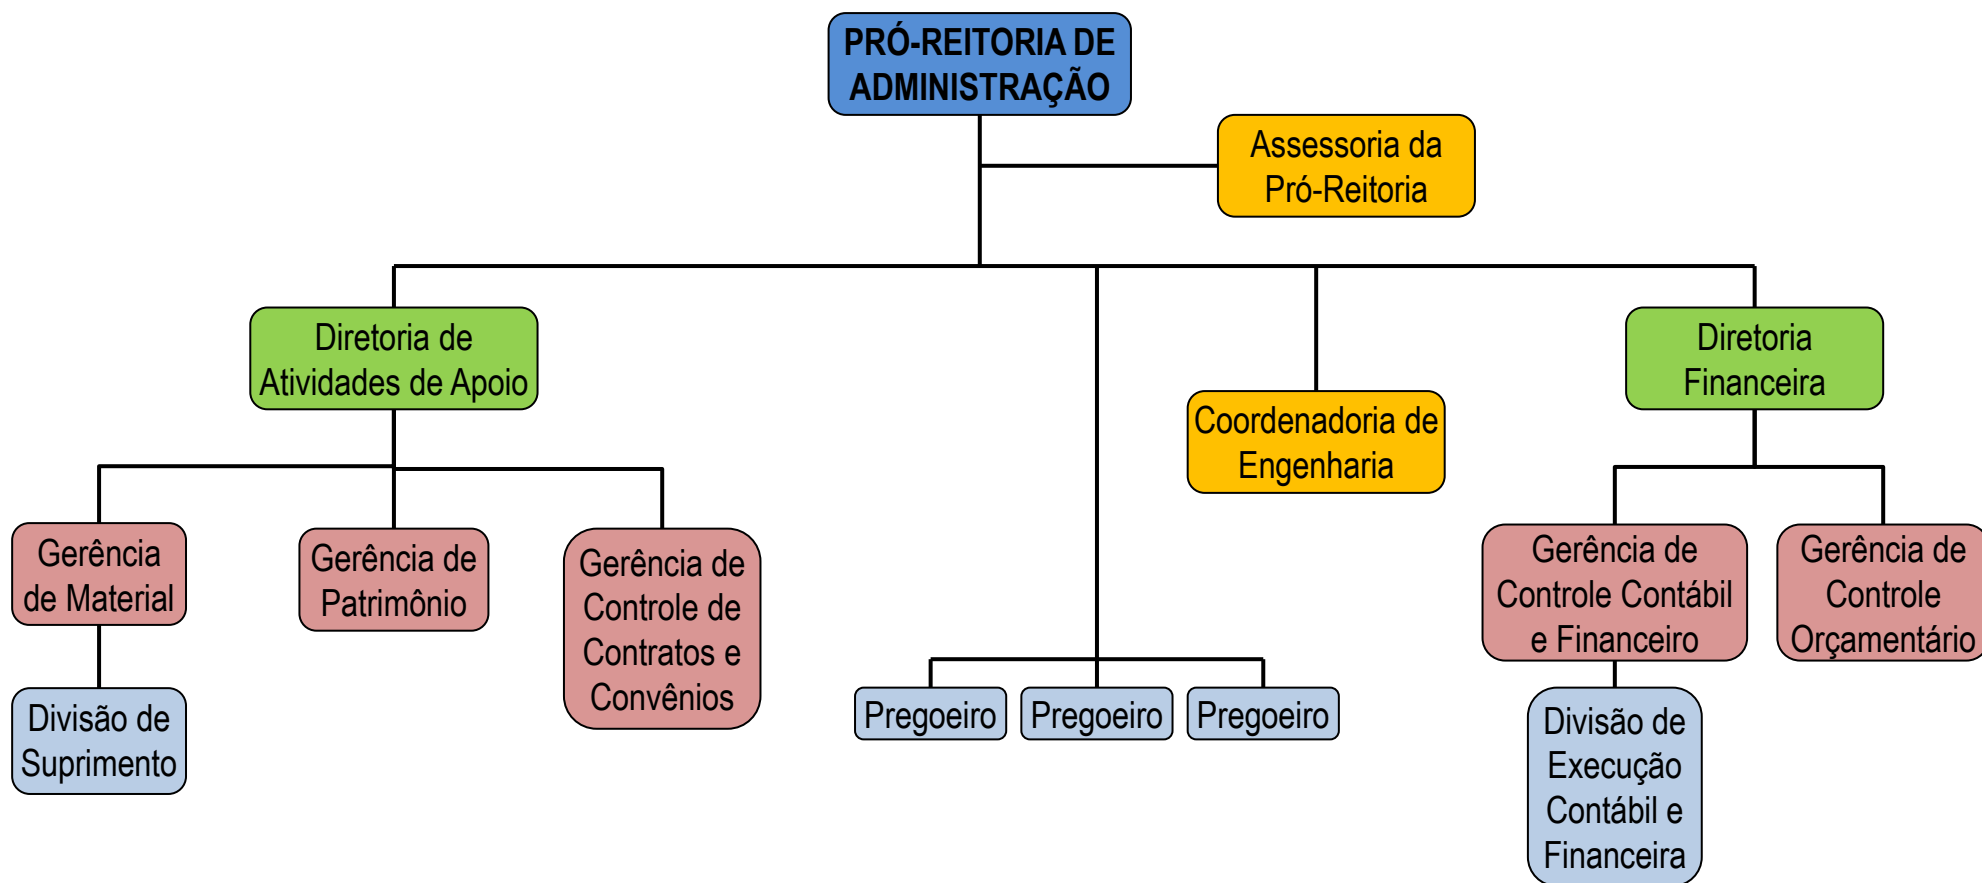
PRÓ-REITORIA DE ADMINISTRAÇÃO

Assessoria da Pró-Reitoria

Diretoria de Atividades de Apoio

Coordenadoria de Engenharia

Diretoria Financeira

Gerência de Material

Gerência de Patrimônio

Gerência de Controle de Contratos e Convênios

Gerência de Controle Contábil e Financeiro

Gerência de Controle Orçamentário

Divisão de Suprimento

Pregoeiro

Pregoeiro

Pregoeiro

Divisão de Execução Contábil e Financeira